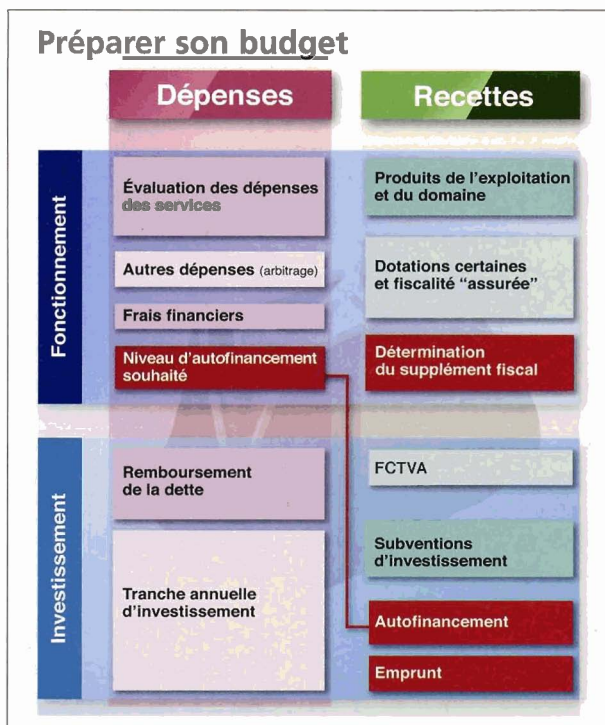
Préparer son budget

Dépenses

Recettes

Fonctionnement

Évaluation des dépenses des services

Autres dépenses (arbitrage)

Frais financiers

Niveau d'autofinancement souhaité

Produits de l'exploitation et du domaine

Dotations certaines et fiscalité "assurée"

Détermination du supplément fiscal

Investissement

Remboursement de la dette

Tranche annuelle d'investissement

FCTVA

Subventions d'investissement

Autofinancement

Emprunt